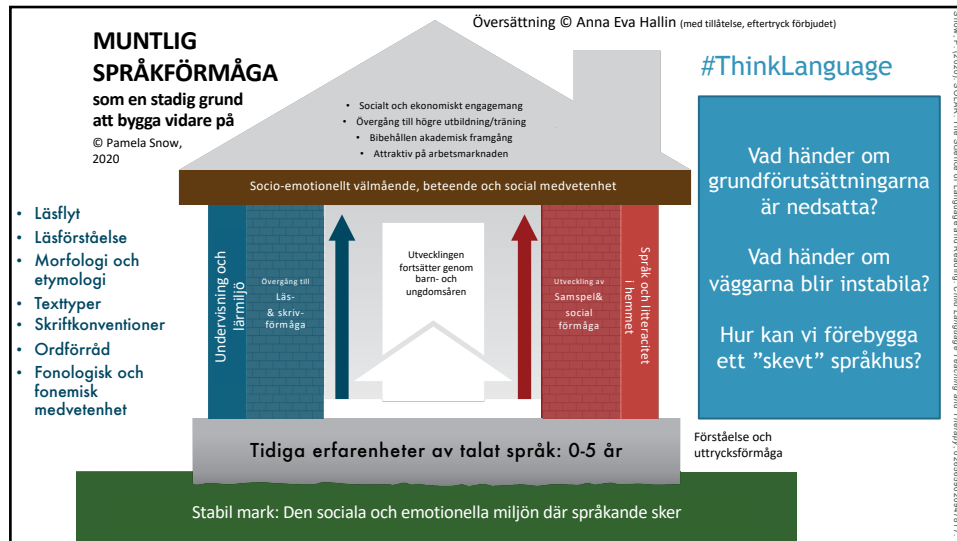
Översättning © Anna Eva Hallin (med tillåtelse, eftertryck förbjudet)

MUNTLIG SPRÅKFÖRMÅGA
som en stadig grund att bygga vidare på
© Pamela Snow, 2020

#ThinkLanguage

• Socialt och ekonomiskt engagemang
• Övergång till högre utbildning/träning
• Bibehållen akademisk framgång
• Attraktiv på arbetsmarknaden

Socio-emotionellt välmående, beteende och social medvetenhet

• Läsflyt
• Läsförståelse
• Morfologi och etymologi
• Texttyper
• Skriftkonventioner
• Ordförråd
• Fonologisk och fonemisk medvetenhet

Undervisning och lärmiljö

Övergång till Läs- & skrivförmåga

Utvecklingen fortsätter genom barn- och ungdomsåren

Utveckling av Samspel& social förmåga

Språk och litteracitet i hemmet

Vad händer om grundförutsättningarna är nedsatta?

Vad händer om väggarna blir instabila?

Hur kan vi förebygga ett ”skevt” språkhus?

Tidiga erfarenheter av talat språk: 0-5 år

Förståelse och uttrycksförmåga

Stabil mark: Den sociala och emotionella miljön där språkande sker

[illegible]